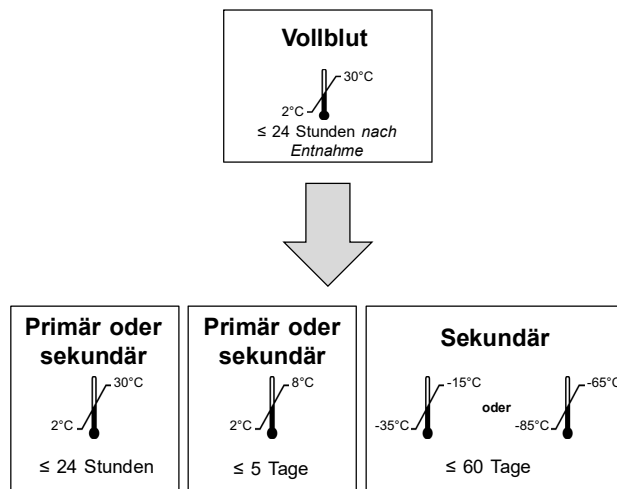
**Vollblut**

30°C

2°C

≤ 24 Stunden *nach Entnahme*

**Primär oder sekundär**

30°C

2°C

≤ 24 Stunden

**Primär oder sekundär**

8°C

2°C

≤ 5 Tage

**Sekundär**

-15°C

-35°C

**oder**

-65°C

-85°C

≤ 60 Tage